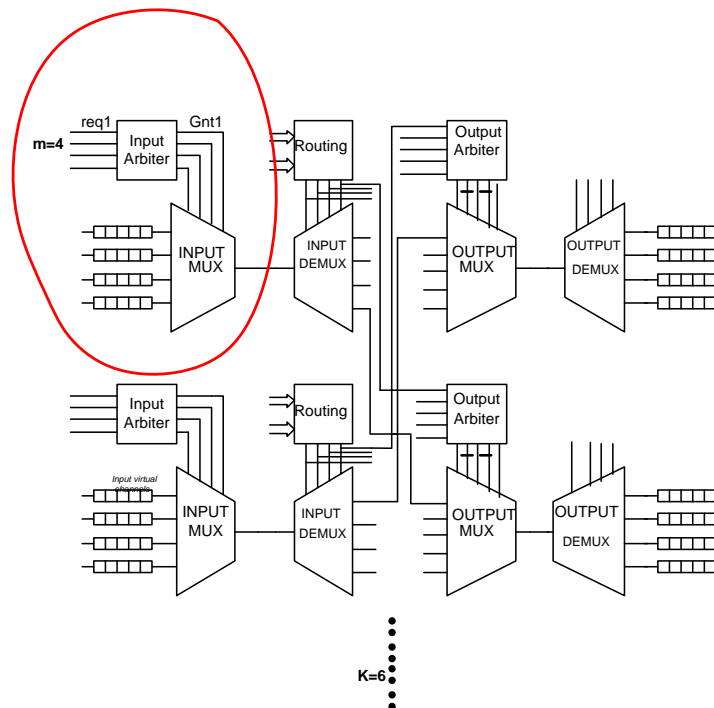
req1
Gnt1
m=4
Input Arbiter
INPUT MUX
Routing
INPUT DEMUX
Output Arbiter
OUTPUT MUX
OUTPUT DEMUX
Input Arbiter
Input virtual channels
INPUT MUX
Routing
INPUT DEMUX
Output Arbiter
OUTPUT MUX
OUTPUT DEMUX
K=6